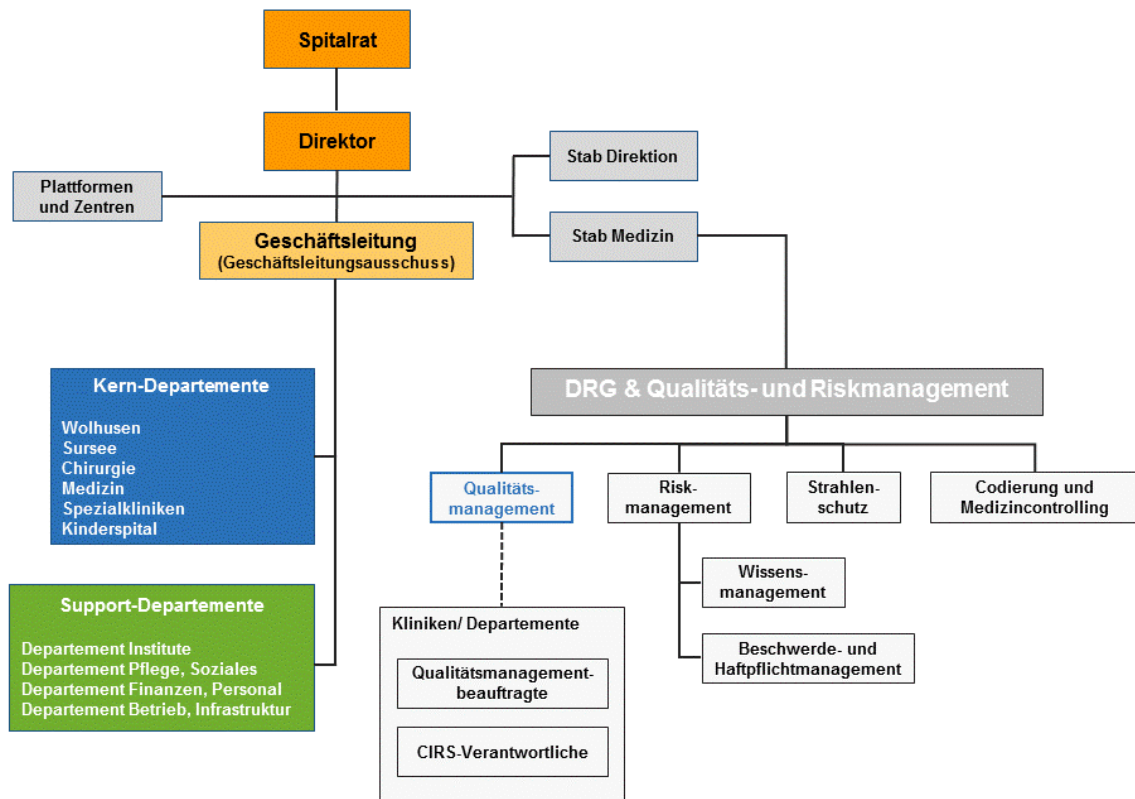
Spitalrat

Direktor

Plattformen und Zentren

Stab Direktion

Stab Medizin

Geschäftsleitung
(Geschäftsleitungsausschuss)

Kern-Departemente

Wolhusen
Sursee
Chirurgie
Medizin
Spezialkliniken
Kinderspital

Support-Departemente

Departement Institute
Departement Pflege, Soziales
Departement Finanzen, Personal
Departement Betrieb, Infrastruktur

DRG & Qualitäts- und Riskmanagement

Qualitätsmanagement

Riskmanagement

Strahlenschutz

Codierung und Medizincontrolling

Wissensmanagement

Beschwerde- und Haftpflichtmanagement

Kliniken/ Departemente

Qualitätsmanagementbeauftragte

CIRS-Verantwortliche